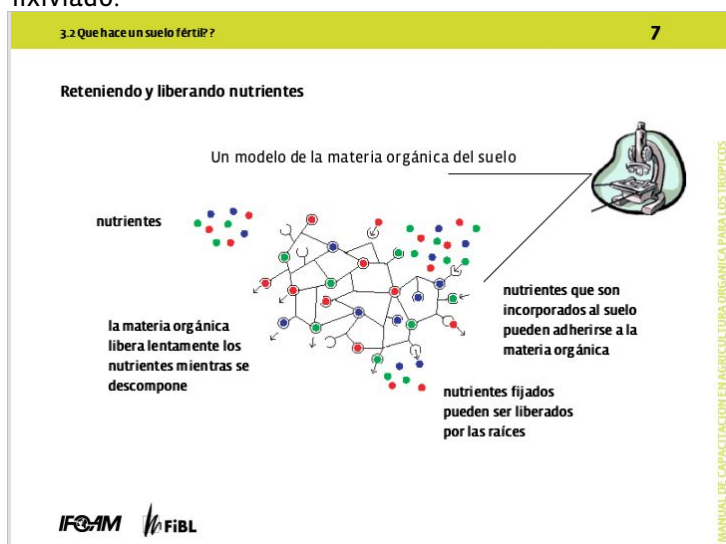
lixiviado.

3.2 Que hace un suelo fértil? ?

7

Reteniendo y liberando nutrientes

Un modelo de la materia orgánica del suelo

nutrientes

nutrientes que son incorporados al suelo pueden adherirse a la materia orgánica

la materia orgánica libera lentamente los nutrientes mientras se descompone

nutrientes fijados pueden ser liberados por las raíces

IFOAM FiBL

MANUAL DE CAPACITACIÓN EN AGRICULTURA ORGÁNICA PARA LOS TRÓPICOS